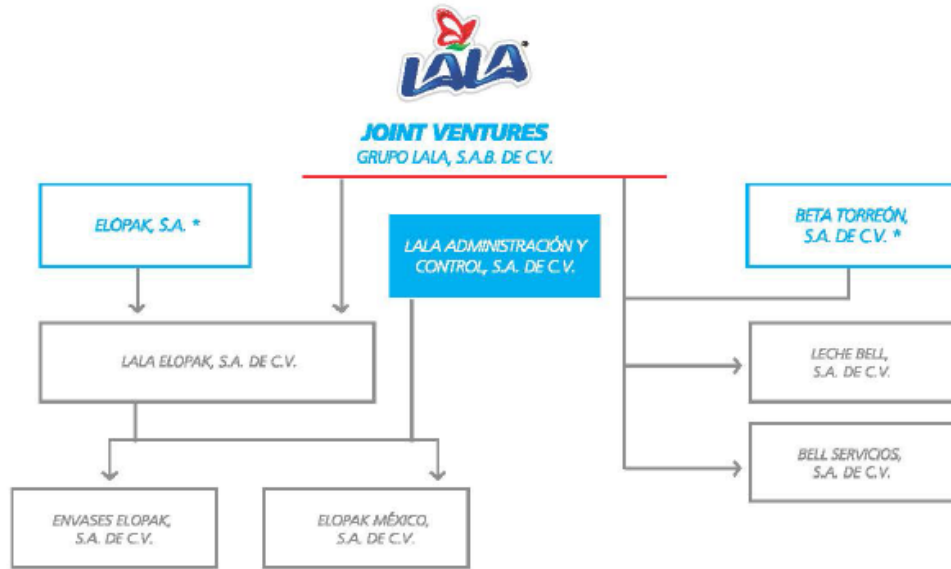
LALA

JOINT VENTURES
GRUPO LALA, S.A.B. DE C.V.

ELOPAK, S.A. *

LALA ADMINISTRACIÓN Y CONTROL, S.A. DE C.V.

BETA TORREÓN, S.A. DE C.V. *

LALA ELOPAK, S.A. DE C.V.

LECHE BELL, S.A. DE C.V.

BELL SERVICIOS, S.A. DE C.V.

ENVASES ELOPAK, S.A. DE C.V.

ELOPAK MÉXICO, S.A. DE C.V.